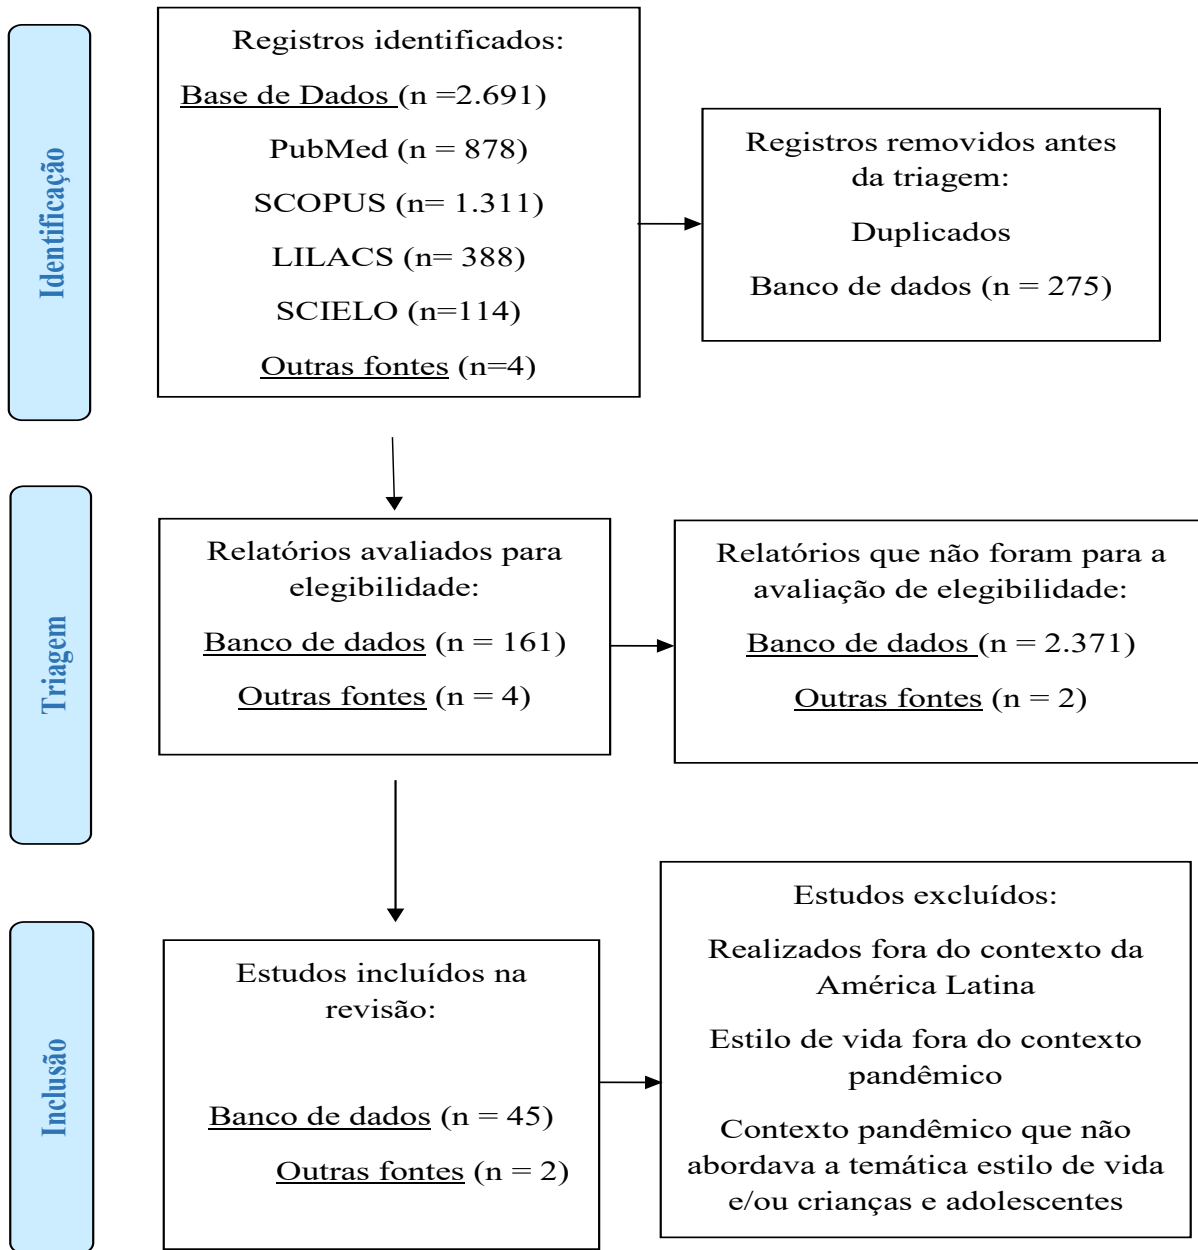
Identificação

Registros identificados:

Base de Dados (n =2.691)

PubMed (n = 878)

SCOPUS (n= 1.311)

LILACS (n= 388)

SCIELO (n=114)

Outras fontes (n=4)

Registros removidos antes da triagem:

Duplicados

Banco de dados (n = 275)

Triagem

Relatórios avaliados para elegibilidade:

Banco de dados (n = 161)

Outras fontes (n = 4)

Relatórios que não foram para a avaliação de elegibilidade:

Banco de dados (n = 2.371)

Outras fontes (n = 2)

Inclusão

Estudos incluídos na revisão:

Banco de dados (n = 45)

Outras fontes (n = 2)

Estudos excluídos:

Realizados fora do contexto da América Latina

Estilo de vida fora do contexto pandêmico

Contexto pandêmico que não abordava a temática estilo de vida e/ou crianças e adolescentes